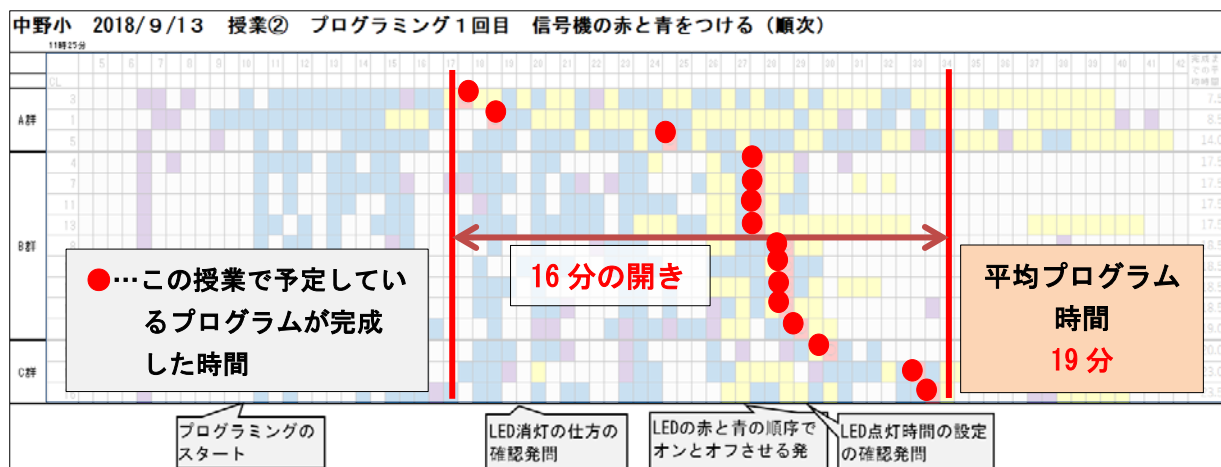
中野小　2018/9/13　授業②　プログラミング１回目　信号機の赤と青をつける（順次）

11時25分

A群

B群

C群

●…この授業で予定しているプログラムが完成した時間

16 分の開き

平均プログラム時間
19 分

プログラミングのスタート

LED消灯の仕方の確認発問

LEDの赤と青の順序でオンとオフさせる発

LED点灯時間の設定の確認発問